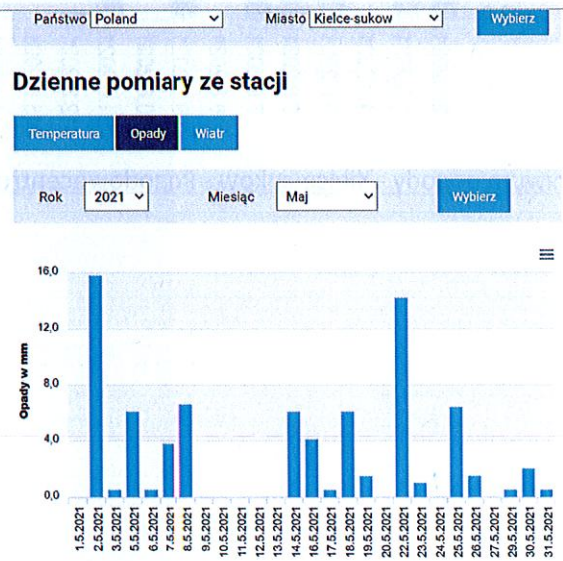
Państwo Poland Miasto Kielce-sukow Wybierz

Dzienne pomiary ze stacji

Temperatura Opady Wiatr

Rok 2021 Miesiąc Maj Wybierz

Opady w mm

16,0
12,0
8,0
4,0
0,0

1.5.2021
2.5.2021
3.5.2021
5.5.2021
6.5.2021
7.5.2021
8.5.2021
9.5.2021
10.5.2021
11.5.2021
12.5.2021
13.5.2021
14.5.2021
15.5.2021
16.5.2021
17.5.2021
18.5.2021
19.5.2021
20.5.2021
22.5.2021
23.5.2021
24.5.2021
25.5.2021
26.5.2021
27.5.2021
29.5.2021
30.5.2021
31.5.2021